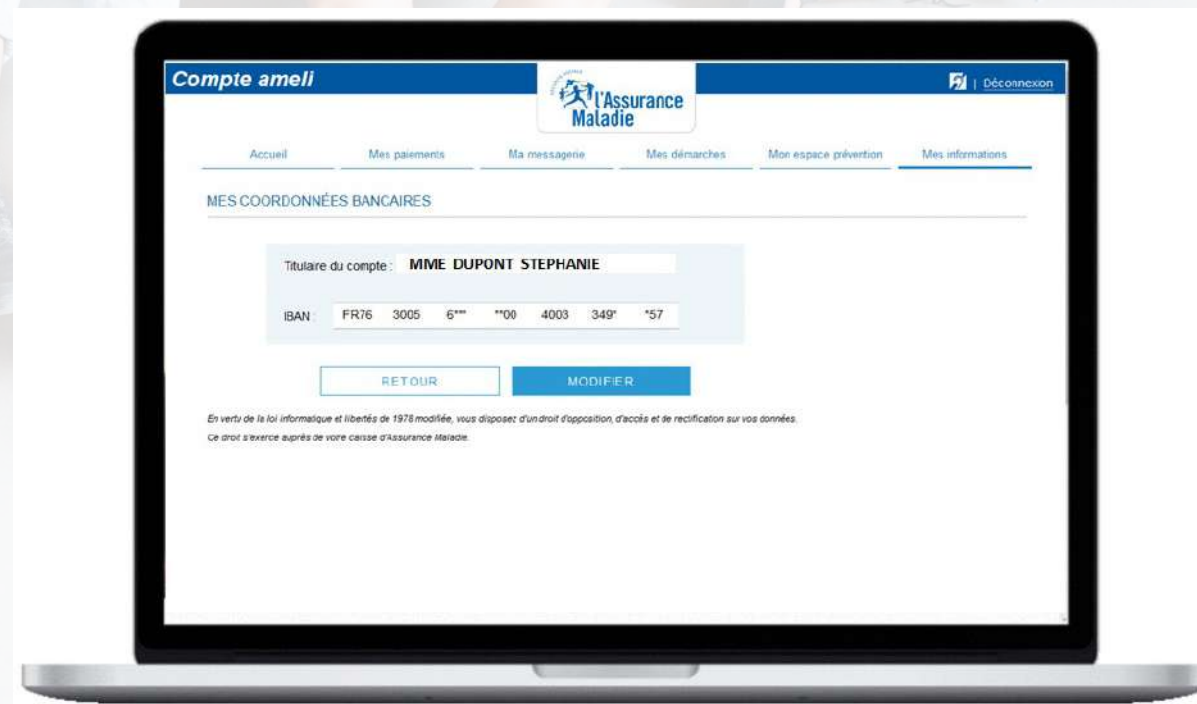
Compte ameli

l'Assurance Maladie

| Déconnexion

Accueil Mes paiements Ma messagerie Mes démarches Mon espace prévention Mes informations

MES COORDONNÉES BANCAIRES

Titulaire du compte : MME DUPONT STEPHANIE

IBAN : FR76 3005 6*** **00 4003 349* *57

RETOUR

MODIFIER

En vertu de la loi informatique et libertés de 1978 modifiée, vous disposez d'un droit d'opposition, d'accès et de rectification sur vos données.

Ce droit s'exerce auprès de votre caisse d'Assurance Maladie.